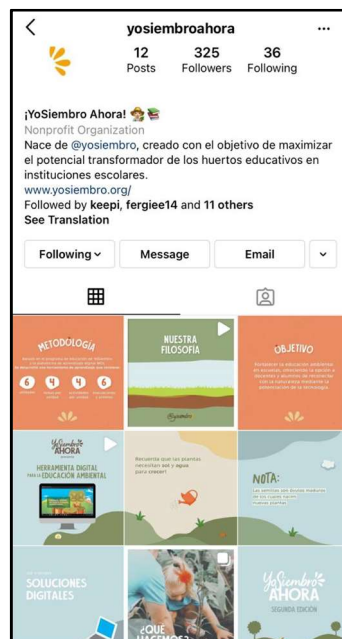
yosiembroahora

12 Posts
325 Followers
36 Following

¡YoSiembro Ahora! 🧑‍🌾📚
Nonprofit Organization
Nace de @yosiembro, creado con el objetivo de maximizar el potencial transformador de los huertos educativos en instituciones escolares.
www.yosiembro.org/
Followed by keepi, fergiee14 and 11 others
See Translation

Following
Message
Email

METODOLOGÍA
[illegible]
6 4 4 6

NUESTRA FILOSOFÍA

OBJETIVO
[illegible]

YoSiembro AHORA
HERRAMIENTA DIGITAL PARA LA EDUCACIÓN AMBIENTAL

Recuerda que las plantas necesitan sol y agua para crecer!

NOTA:
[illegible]

SOLUCIONES DIGITALES

¿QUÉ HACEMOS?

YoSiembro AHORA
SEGUNDA EDICIÓN